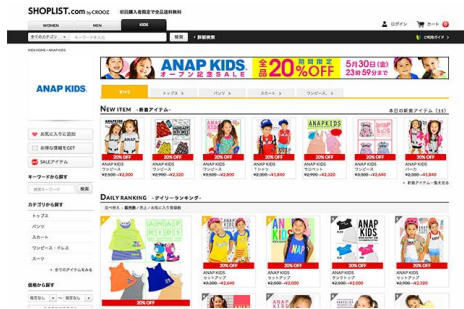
SHOPLIST.com by CROOZ 初回購入者限定で全品送料無料

WOMEN MEN KIDS

ログイン カート

すべてのカテゴリ キーワードを入力 検索 詳細検索

KIDS HOME > ANAP KIDS

ANAP KIDS

ANAP KIDS オープン記念SALE 全品20%OFF限定開催 5月30日(金) 23時59分まで

すべて トップス パンツ スカート ワンピース

お気に入りに追加

お得な情報をGET

SALEアイテム

キーワードから探す

検索 キーワード

カテゴリから探す

トップス

パンツ

スカート

ワンピース・ドレス

スーツ

すべてのカテゴリをみる

価格から探す

NEW ITEM -新着アイテム-

本日の新着アイテム (33)

20% OFF ANAP KIDS
20% OFF ANAP KIDS ワンピース
20% OFF ANAP KIDS ワンピース
20% OFF ANAP KIDS Tシャツ
20% OFF ANAP KIDS ワンピース
20% OFF ANAP KIDS セットアップ
20% OFF ANAP KIDS パーカ

新着アイテム一覧を見る

DAILY RANKING -デイリーランキング-

20% OFF ANAP KIDS セットアップ
20% OFF ANAP KIDS セットアップ
20% OFF ANAP KIDS タンクトップ
20% OFF ANAP KIDS セットアップ
20% OFF ANAP KIDS セットアップ